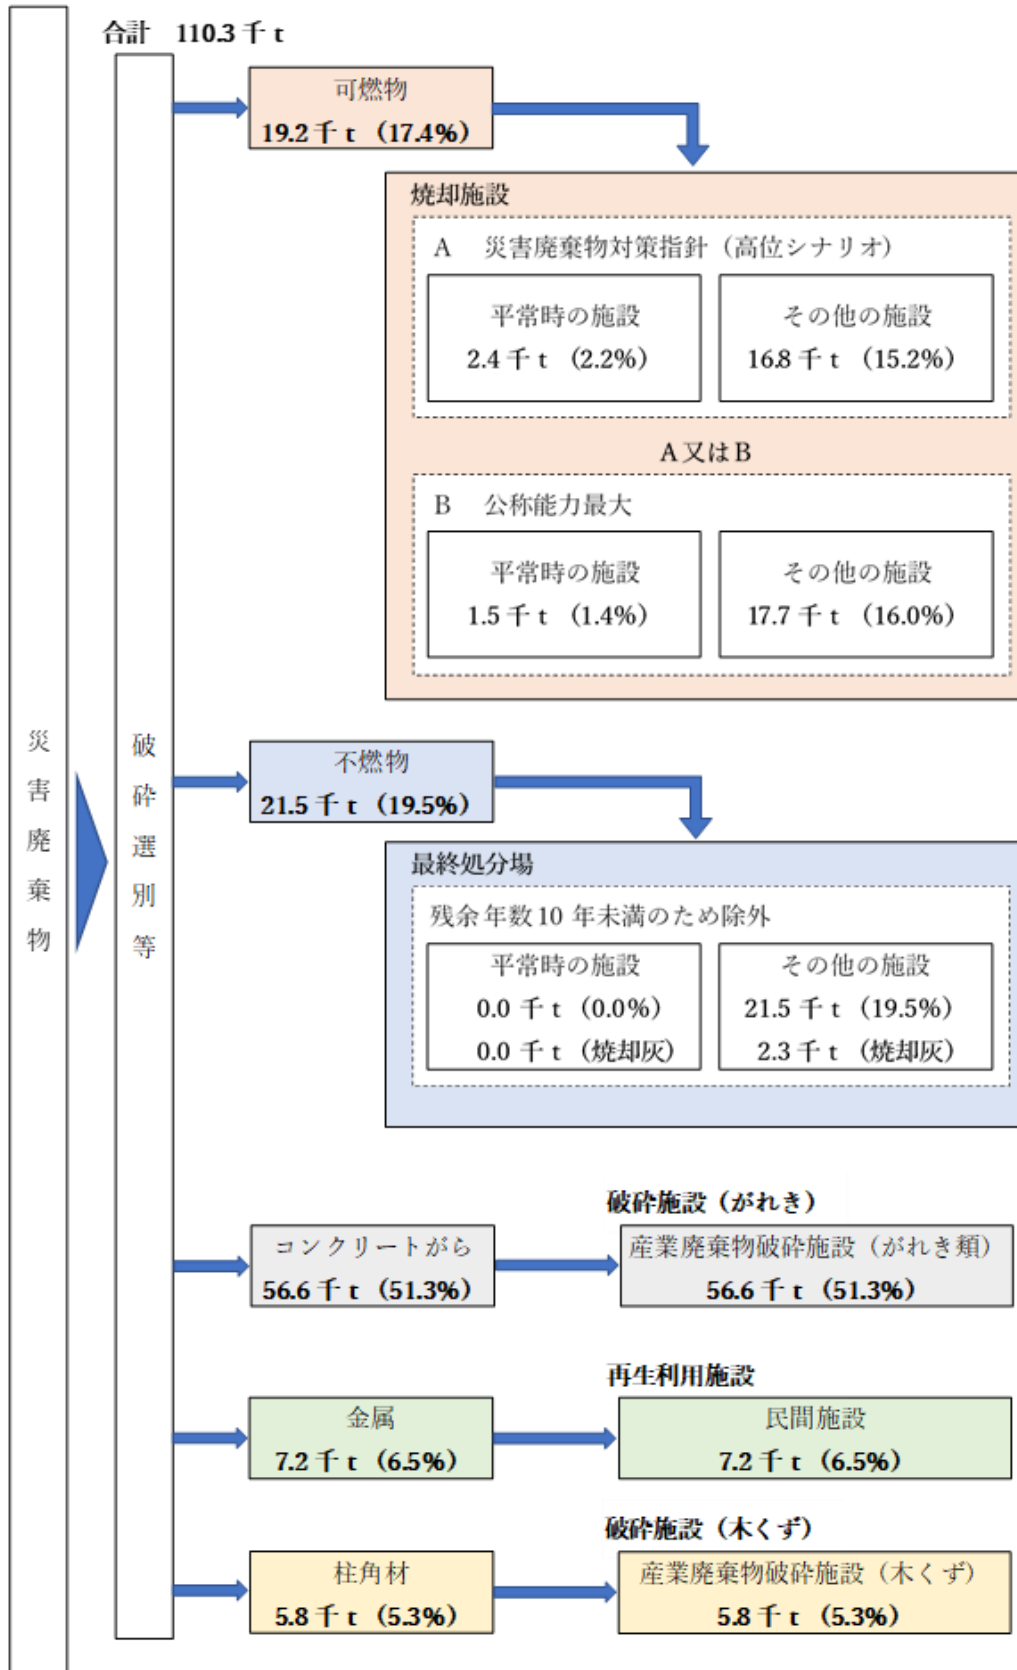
合計　110.3 千 t

災害廃棄物

破砕選別等

可燃物
19.2 千 t（17.4%）

焼却施設

A　災害廃棄物対策指針（高位シナリオ）

平常時の施設
2.4 千 t（2.2%）

その他の施設
16.8 千 t（15.2%）

A 又は B

B　公称能力最大

平常時の施設
1.5 千 t（1.4%）

その他の施設
17.7 千 t（16.0%）

不燃物
21.5 千 t（19.5%）

最終処分場

残余年数 10 年未満のため除外

平常時の施設
0.0 千 t（0.0%）
0.0 千 t（焼却灰）

その他の施設
21.5 千 t（19.5%）
2.3 千 t（焼却灰）

破砕施設（がれき）

コンクリートがら
56.6 千 t（51.3%）

産業廃棄物破砕施設（がれき類）
56.6 千 t（51.3%）

再生利用施設

金属
7.2 千 t（6.5%）

民間施設
7.2 千 t（6.5%）

破砕施設（木くず）

柱角材
5.8 千 t（5.3%）

産業廃棄物破砕施設（木くず）
5.8 千 t（5.3%）